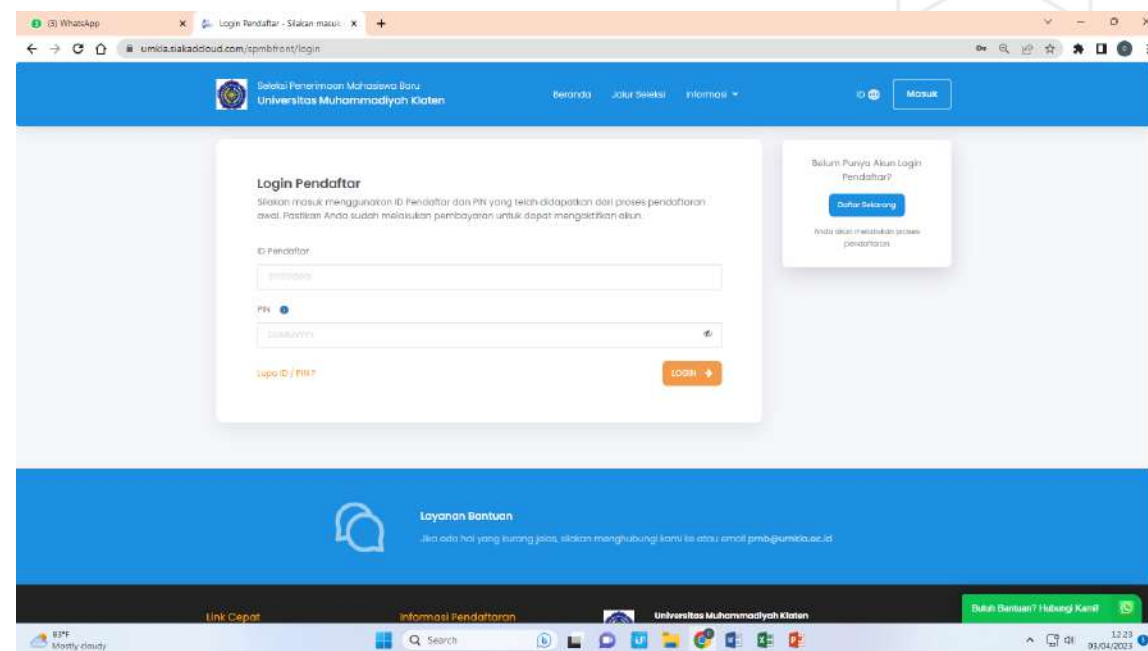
(3) WhatsApp
Login Pendaftar - Silakan masuk
umkla.siakadcloud.com/spmbfront/login

Seleksi Penerimaan Mahasiswa Baru
Universitas Muhammadiyah Klaten
Beranda Jalur Seleksi Informasi
ID
Masuk

Login Pendaftar
Silakan masuk menggunakan ID Pendaftar dan PIN yang telah didapatkan dari proses pendaftaran awal. Pastikan Anda sudah melakukan pembayaran untuk dapat mengaktifkan akun.

ID Pendaftar
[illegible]

PIN
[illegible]

Lupa ID / PIN?
LOGIN

Belum Punya Akun Login Pendaftar?
Daftar Sekarang
Anda akan melakukan proses pendaftaran

Layanan Bantuan
Jika ada hal yang kurang jelas, silakan menghubungi kami ke atau email pmb@umkla.ac.id

Link Cepat
Informasi Pendaftaran
Universitas Muhammadiyah Klaten
Butuh Bantuan? Hubungi Kami!

83°F
Mostly cloudy
Search
12:23
01/04/2023